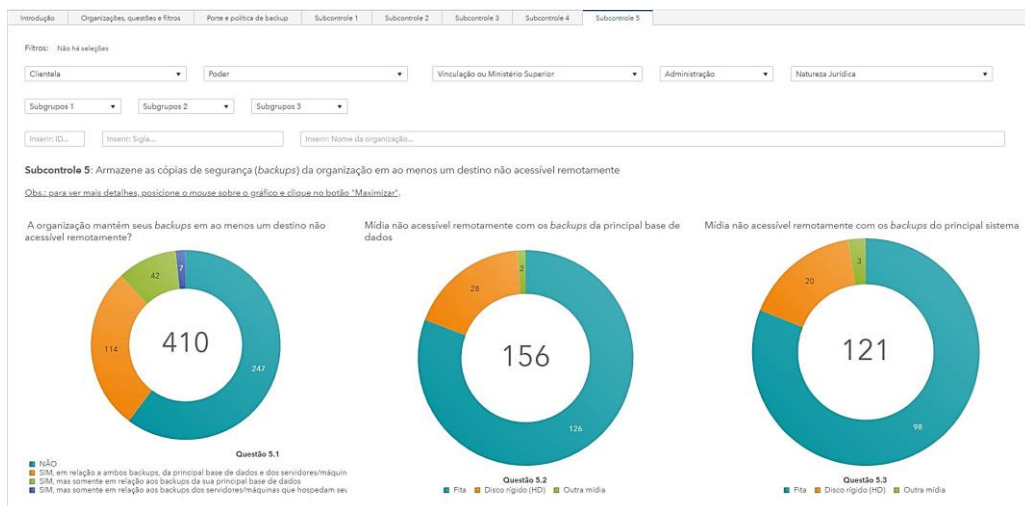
Introdução | Organizações, questões e filtros | Porte e política de backup | Subcontrole 1 | Subcontrole 2 | Subcontrole 3 | Subcontrole 4 | Subcontrole 5

Filtros: Não há seleções

Clientela | Poder | Vinculação ou Ministério Superior | Administração | Natureza Jurídica

Subgrupos 1 | Subgrupos 2 | Subgrupos 3

Inserir: ID... | Inserir: Sigla... | Inserir: Nome da organização...

**Subcontrole 5**: Armazene as cópias de segurança (*backups*) da organização em ao menos um destino não acessível remotamente

Obs.: para ver mais detalhes, posicione o mouse sobre o gráfico e clique no botão "Maximizar".

A organização mantém seus *backups* em ao menos um destino não acessível remotamente?

410

247
114
42
7

Questão 5.1
NÃO
SIM, em relação a ambos backups, da principal base de dados e dos servidores/máquin
SIM, mas somente em relação aos backups da sua principal base de dados
SIM, mas somente em relação aos backups dos servidores/máquinas que hospedam seu

Mídia não acessível remotamente com os *backups* da principal base de dados

156

126
28
3

Questão 5.2
Fita | Disco rígido (HD) | Outra mídia

Mídia não acessível remotamente com os *backups* do principal sistema

121

98
20
3

Questão 5.3
Fita | Disco rígido (HD) | Outra mídia